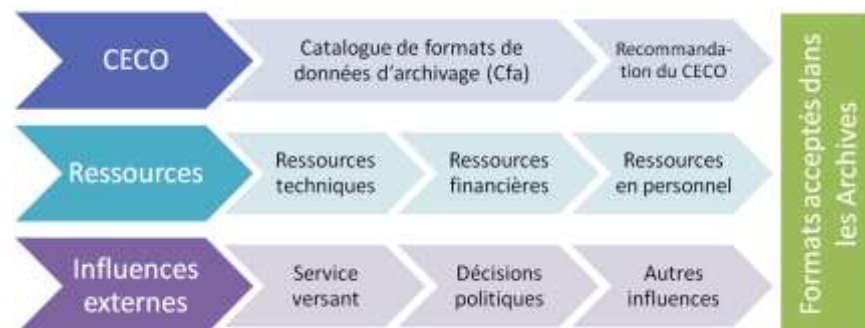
CECO

Catalogue de formats de données d'archivage (Cfa)

Recommandation du CECO

Ressources

Ressources techniques

Ressources financières

Ressources en personnel

Influences externes

Service versant

Décisions politiques

Autres influences

Formats acceptés dans les Archives